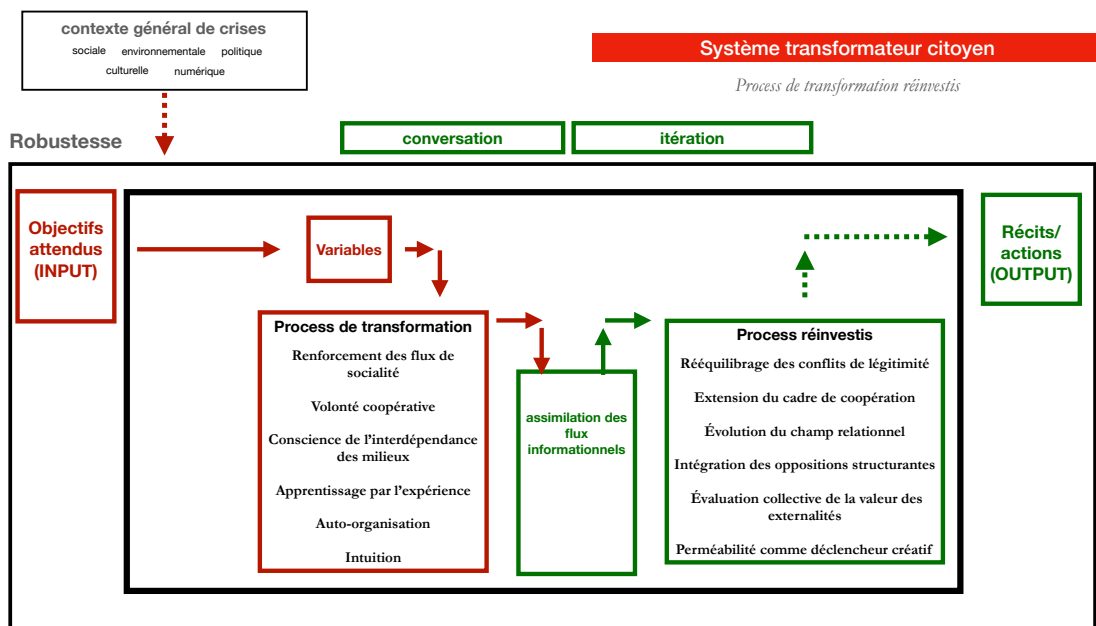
contexte général de crises
sociale environnementale politique
culturelle numérique

Système transformateur citoyen

Process de transformation réinvestis

Robustesse

conversation

itération

Objectifs attendus (INPUT)

Variables

Récits/ actions (OUTPUT)

Process de transformation

Renforcement des flux de socialité

Volonté coopérative

Conscience de l'interdépendance des milieux

Apprentissage par l'expérience

Auto-organisation

Intuition

assimilation des flux informationnels

Process réinvestis

Rééquilibrage des conflits de légitimité

Extension du cadre de coopération

Évolution du champ relationnel

Intégration des oppositions structurantes

Évaluation collective de la valeur des externalités

Perméabilité comme déclencheur créatif